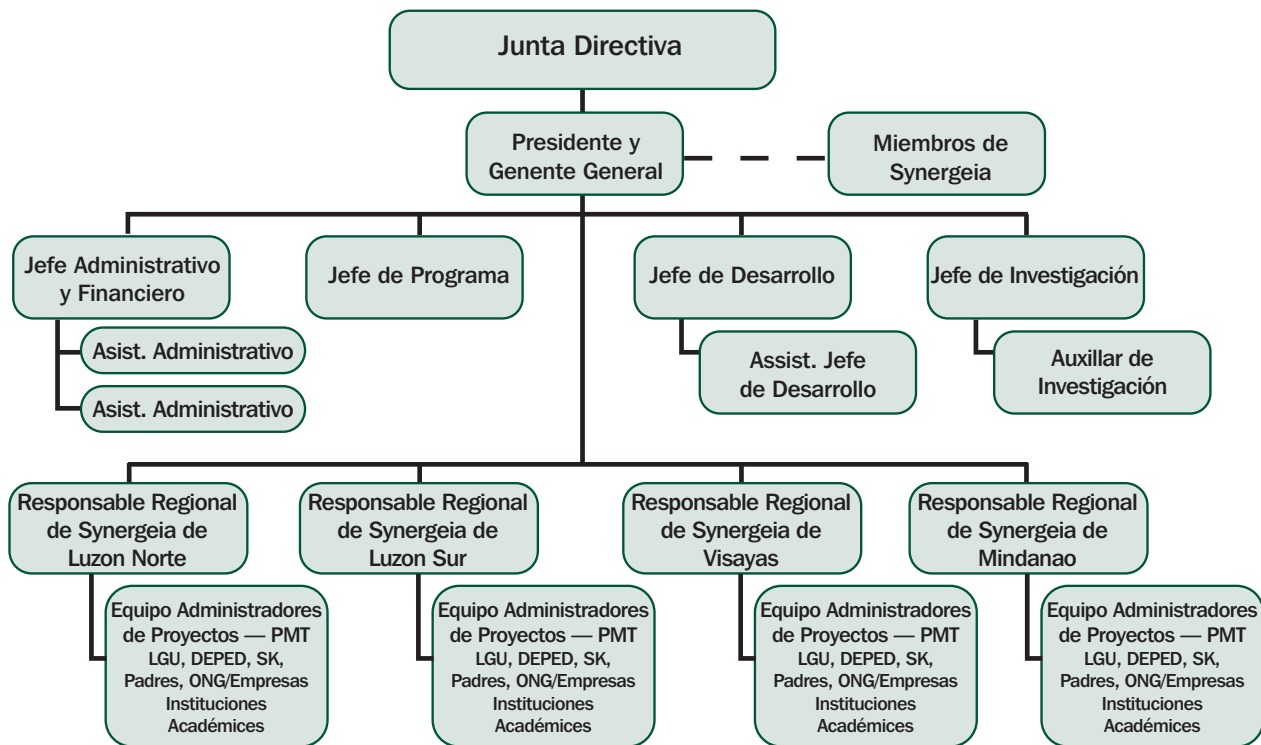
Junta Directiva

Presidente y Genente General

Miembros de Synergeia

Jefe Administrativo y Financiero

Asist. Administrativo

Asist. Administrativo

Jefe de Programa

Jefe de Desarrollo

Assist. Jefe de Desarrollo

Jefe de Investigación

Auxillar de Investigación

Responsable Regional de Synergeia de Luzon Norte

Equipo Administradores de Proyectos — PMT
LGU, DEPED, SK, Padres, ONG/Empresas Instituciones Académices

Responsable Regional de Synergeia de Luzon Sur

Equipo Administradores de Proyectos — PMT
LGU, DEPED, SK, Padres, ONG/Empresas Instituciones Académices

Responsable Regional de Synergeia de Visayas

Equipo Administradores de Proyectos — PMT
LGU, DEPED, SK, Padres, ONG/Empresas Instituciones Académices

Responsable Regional de Synergeia de Mindanao

Equipo Administradores de Proyectos — PMT
LGU, DEPED, SK, Padres, ONG/Empresas Instituciones Académices